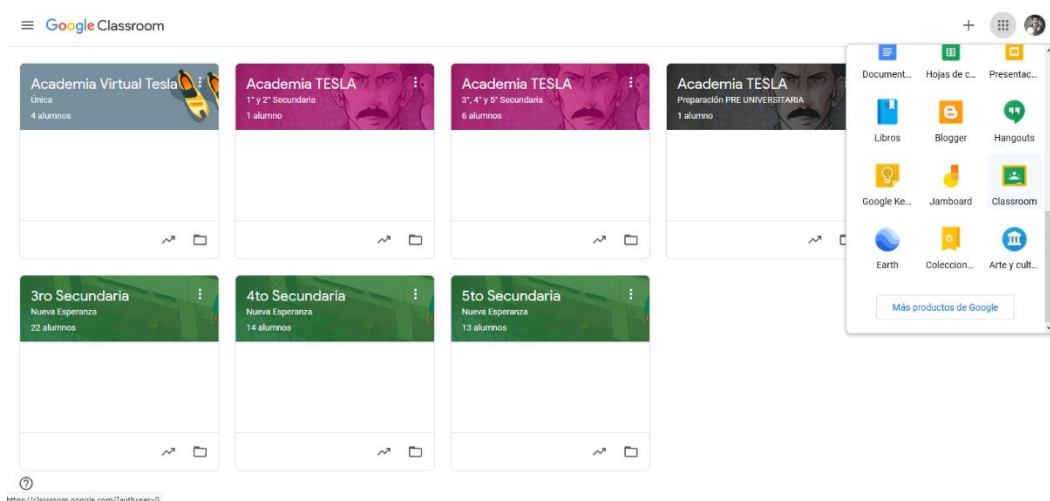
Google Classroom

Academia Virtual Tesla
Única
4 alumnos

Academia TESLA
1° y 2° Secundaria
1 alumno

Academia TESLA
3°, 4° y 5° Secundaria
6 alumnos

Academia TESLA
Preparación PRE UNIVERSITARIA
1 alumno

Document...
Hojas de c...
Presentac...
Libros
Blogger
Hangouts
Google Ke...
Jamboard
Classroom
Earth
Coleccion...
Arte y cult...
Más productos de Google

3ro Secundaria
Nueva Esperanza
22 alumnos

4to Secundaria
Nueva Esperanza
14 alumnos

5to Secundaria
Nueva Esperanza
13 alumnos

https://classroom.google.com/?authuser=0